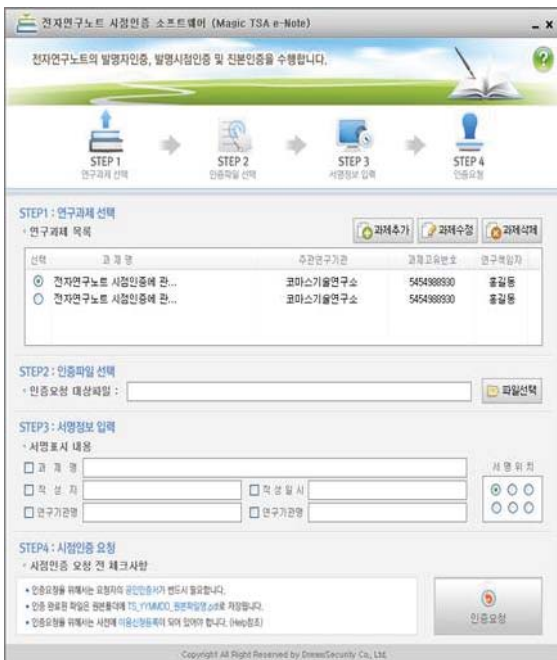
전자연구노트 시점인증 소프트웨어 (Magic TSA e-Note)

전자연구노트의 발명자인증, 발명시점인증 및 진본인증을 수행합니다.

STEP 1
연구과제 선택

STEP 2
인증파일 선택

STEP 3
서명정보 입력

STEP 4
인증요청

STEP1 : 연구과제 선택
· 연구과제 목록

과제추가 과제수정 과제삭제

| 선택 | 과 제 명 | 주관연구기관 | 과제고유번호 | 연구책임자 |
|---|---|---|---|---|
| ◉ | 전자연구노트 시점인증에 관... | 코마스기술연구소 | 5454988930 | 홍길동 |
| ○ | 전자연구노트 시점인증에 관... | 코마스기술연구소 | 5454988930 | 홍길동 |

STEP2 : 인증파일 선택
· 인증요청 대상파일 :

파일선택

STEP3 : 서명정보 입력
· 서명표시 내용

과 제 명
작 성 자
작 성 일 시
연구기관명
연구기관명

서 명 위 치

STEP4 : 시점인증 요청
· 시점인증 요청 전 체크사항

• 인증요청을 위해서는 요청자의 공인인증서가 반드시 필요합니다.
• 인증 완료된 파일은 원본폴더에 TS_YYMMDD_원본파일명.pdf로 저장됩니다.
• 인증요청을 위해서는 사전에 이용신청등록이 되어 있어야 합니다. (Help참조)

인증요청

Copyright All Right Reserved by DreamSecurity Co., Ltd.